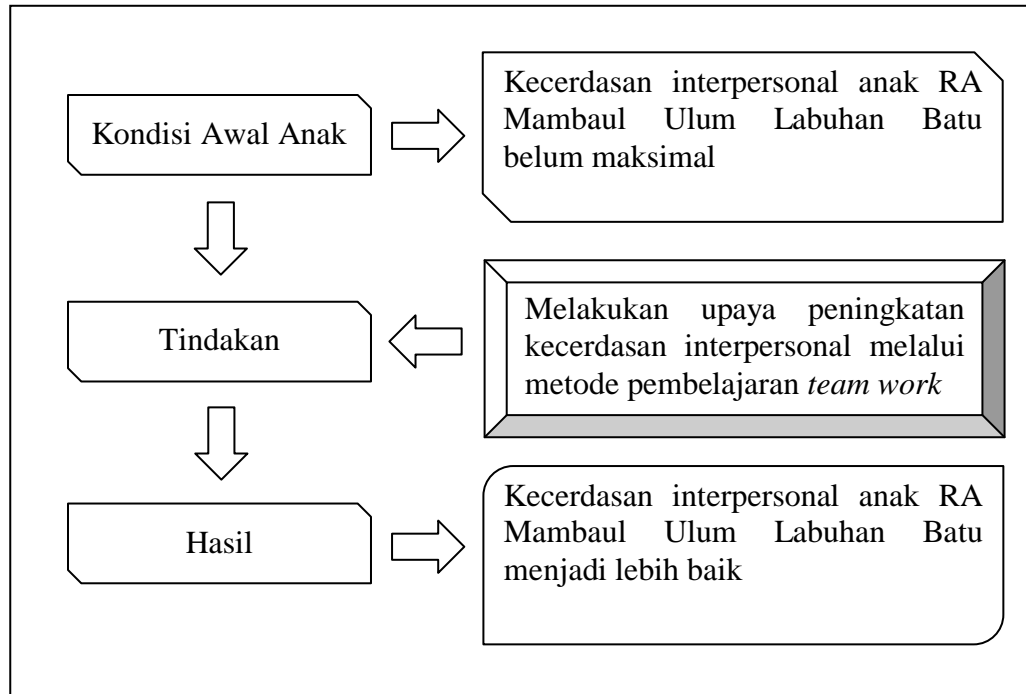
Kondisi Awal Anak

Kecerdasan interpersonal anak RA Mambaul Ulum Labuhan Batu belum maksimal

Tindakan

Melakukan upaya peningkatan kecerdasan interpersonal melalui metode pembelajaran *team work*

Hasil

Kecerdasan interpersonal anak RA Mambaul Ulum Labuhan Batu menjadi lebih baik